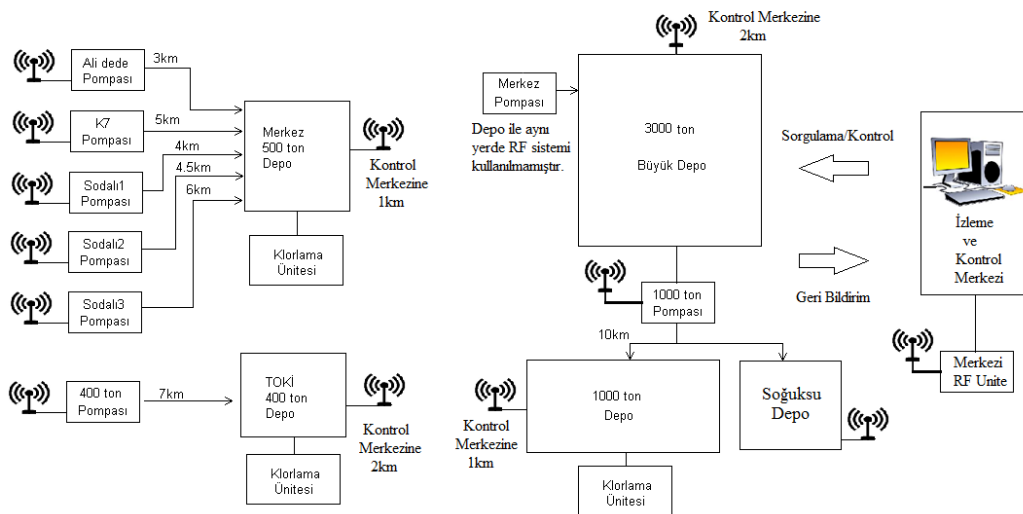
Ali dede Pompası

3km

K7 Pompası

5km

4km

Sodalı1 Pompası

4.5km

6km

Sodalı2 Pompası

Sodalı3 Pompası

Merkez 500 ton Depo

Kontrol Merkezine 1km

Klorlama Ünitesi

400 ton Pompası

7km

TOKİ 400 ton Depo

Kontrol Merkezine 2km

Klorlama Ünitesi

Kontrol Merkezine 2km

Merkez Pompası

Depo ile aynı yerde RF sistemi kullanılmamıştır.

3000 ton

Büyük Depo

Sorgulama/Kontrol

İzleme ve Kontrol Merkezi

Geri Bildirim

1000 ton Pompası

10km

1000 ton Depo

Soğuksu Depo

Kontrol Merkezine 1km

Klorlama Ünitesi

Merkezi RF Unite